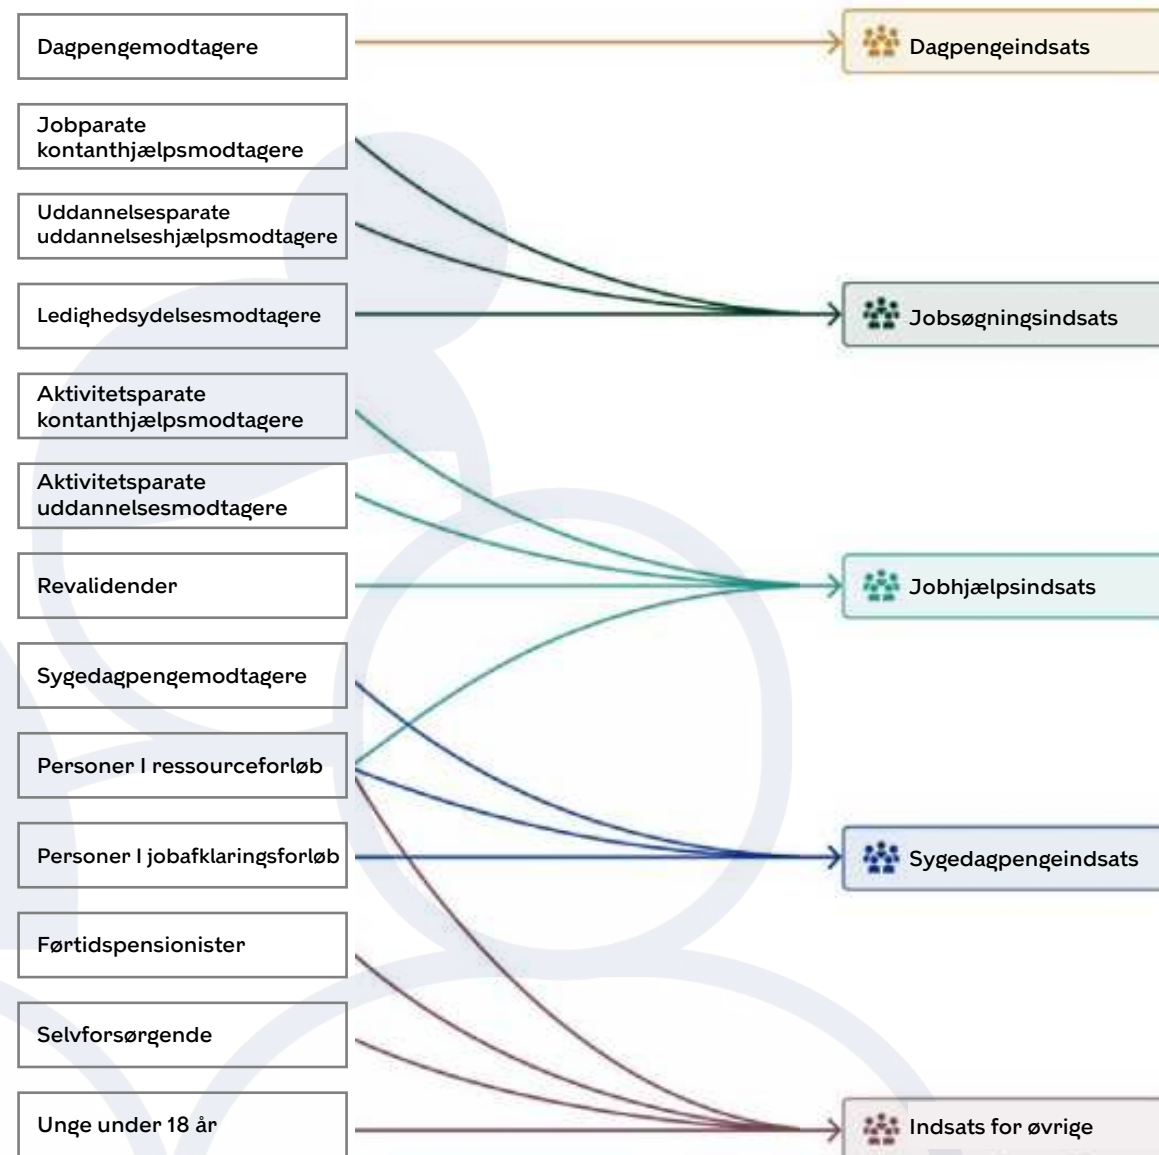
Dagpengemodtagere

Jobparate kontanthjælpsmodtagere

Uddannelsesparate uddannelseshjælpsmodtagere

Ledighedsydelsesmodtagere

Aktivitetsparate kontanthjælpsmodtagere

Aktivitetsparate uddannelsesmodtagere

Revalidender

Sygedagpengemodtagere

Personer I ressourceforløb

Personer I jobafklaringsforløb

Førtidspensionister

Selvforsørgende

Unge under 18 år

Dagpengeindsats

Jobsøgningsindsats

Jobhjælpsindsats

Sygedagpengeindsats

Indsats for øvrige